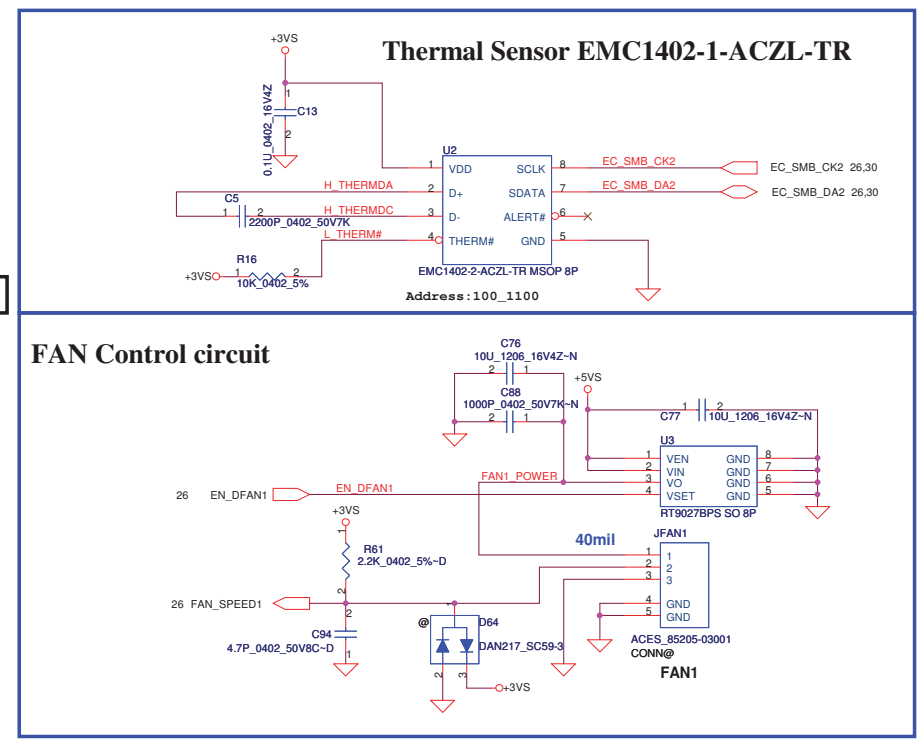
Thermal Sensor EMC1402-1-ACZL-TR

+3VS
1
C13
0.1U_0402_16V4Z
2
U2
1 VDD SCLK 8 EC_SMB_CK2 EC_SMB_CK2 26,30
H_THERMDA
2 D+ SDATA 7 EC_SMB_DA2 EC_SMB_DA2 26,30
C5
1 2
H_THERMDC
2200P_0402_50V7K
3 D- ALERT# 6
L_THERM#
4 THERM# GND 5
R16
+3VS 1 2
10K_0402_5%
EMC1402-2-ACZL-TR MSOP 8P
Address:100_1100

FAN Control circuit

C76
10U_1206_16V4Z~N
2 1
+5VS
C88
1000P_0402_50V7K~N
2 1
C77 1 2 10U_1206_16V4Z~N
U3
1 VEN GND 8
2 VIN GND 7
FAN1_POWER
3 VO GND 6
26 EN_DFAN1 EN_DFAN1
4 VSET GND 5
RT9027BPS SO 8P
+3VS
40mil
1
JFAN1
R61
2.2K_0402_5%~D
1 1
2
2 2
3 3
26 FAN_SPEED1
2
4 GND
5 GND
@ D64
C94
4.7P_0402_50V8C~D
DAN217_SC59-3
1
1
ACES_85205-03001
CONN@
FAN1
2 3
+3VS